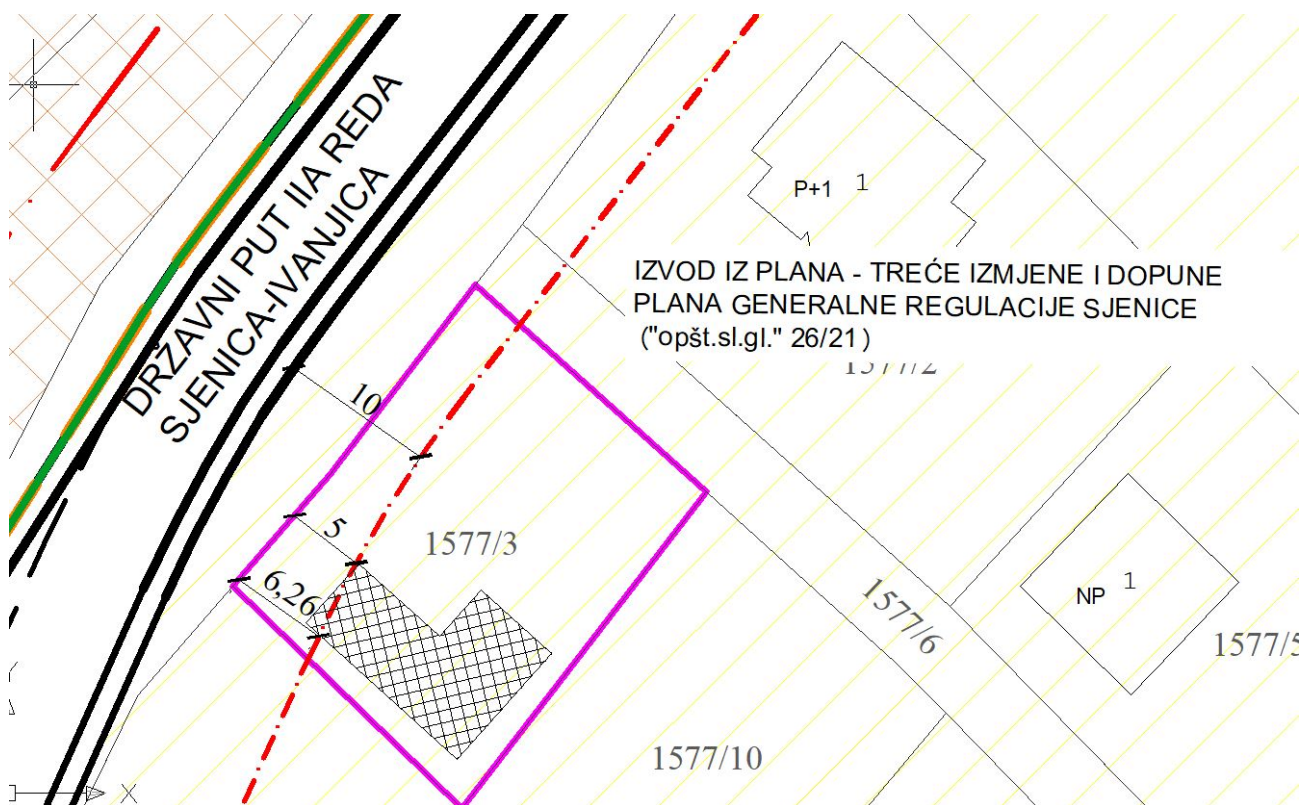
DRŽAVNI PUT IIA REDA
SJENICA-IVANJICA

P+1 1

IZVOD IZ PLANA - TREĆE IZMJENE I DOPUNE PLANA GENERALNE REGULACIJE SJENICE ("opšt.sl.gl." 26/21)

1577/2

10

5

6,26

1577/3

1577/6

NP 1

1577/5

1577/10

X